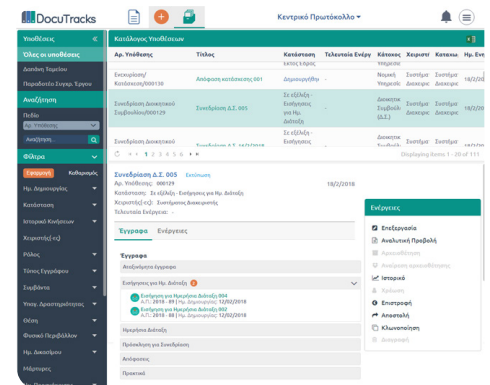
DocuTracks

Κεντρικό Πρωτόκολλο

Υποθέσεις
Όλες οι υποθέσεις
Δαπάνη Ταμείου
Παραδοτέο Συγχρ. Έργου
Αναζήτηση
Πεδίο
Αρ. Υπόθεσης
Αναζήτηση...
Φίλτρα
Εφαρμογή
Καθαρισμός
Ημ. Δημιουργίας
Κατάσταση
Ιστορικό Κινήσεων
Χειριστής εξ.
Ρόλος
Τύπος Εγγράφου
Συμβάντα
Υπηρ. Δραστηριότητας
Θέση
Φυσικό Περιβάλλον
Ημ. Δικασίμου
Μάρτυρες

Κατάλογος Υποθέσεων

| Αρ. Υπόθεσης | Τίτλος | Κατάσταση | Τελευταία Ενέργ | Κάτοχος | Χειριστ | Καταχώ | Ημ. Εν |
|---|---|---|---|---|---|---|---|
| Εκκυρίσεις/Κατάσκεψη/000136 | Απόφαση κατάσκεψης 001 | Δημιουργήθη | - | Νομική Υπηρεσία | Συντονιστής Διοικητής | | |
| Συνεδρίαση Διοικητικού Συμβουλίου/000129 | Συνεδρίαση Δ.Σ. 005 | Σε εξέλιξη - Εισηγήσεις για Ημ. Διάταξη | - | Διοικητικό Συμβούλιο (Δ.Σ.) | Συντονιστής Διοικητής | | |
| Συνεδρίαση Διοικητικού | | Σε εξέλιξη | | | | | |

1 2 3 4 5 6
Displaying items 1 - 20 of 111

Συνεδρίαση Δ.Σ. 005 Εκτύπωση
Αρ. Υπόθεσης: 000129
18/2/2018
Κατάσταση: Σε εξέλιξη - Εισηγήσεις για Ημ. Διάταξη
Χειριστής εξ.: Συντονιστής Διοικητικής
Τελευταία Ενέργεια: -

Έγγραφα Ενέργειες

Έγγραφα
Αταξινόμητα έγγραφα
Εισηγήσεις για Ημ. Διάταξη 2
Εισήγηση για Ημερήσια Διάταξη 004
Α.Π.: 2018 - 89 | Ημ. Δημιουργίας: 12/02/2018
Εισήγηση για Ημερήσια Διάταξη 003
Α.Π.: 2018 - 89 | Ημ. Δημιουργίας: 12/02/2018
Ημερήσια Διάταξη
Πρόσκληση για Συνεδρίαση
Αποφάσεις
Πρακτικό

Ενέργειες
Επεξεργασία
Αναλυτική Προβολή
Αρχειοθέτηση
Αναίρεση αρχειοθέτησης
Ιστορικό
Κρίσιμο
Επιστροφή
Αποστολή
Κλωνοποίηση
Διαγραφή